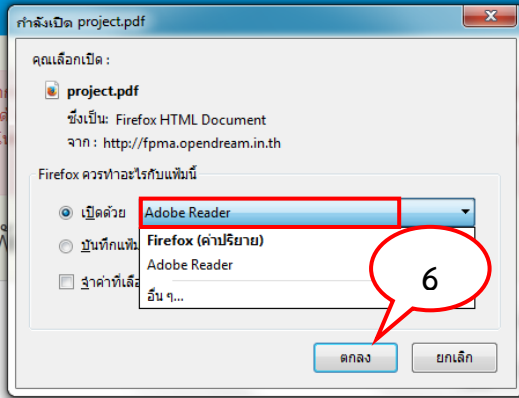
กำลังเปิด project.pdf

คุณเลือกเปิด :

project.pdf

ซึ่งเป็น: Firefox HTML Document

จาก: http://fpma.opendream.in.th

Firefox ควรทำอะไรกับแฟ้มนี้

เปิดด้วย Adobe Reader

บันทึกแฟ้ม

จำค่าที่เลือ

Firefox (ค่าปริยาย)

Adobe Reader

อื่น ๆ...

6

ตกลง

ยกเลิก